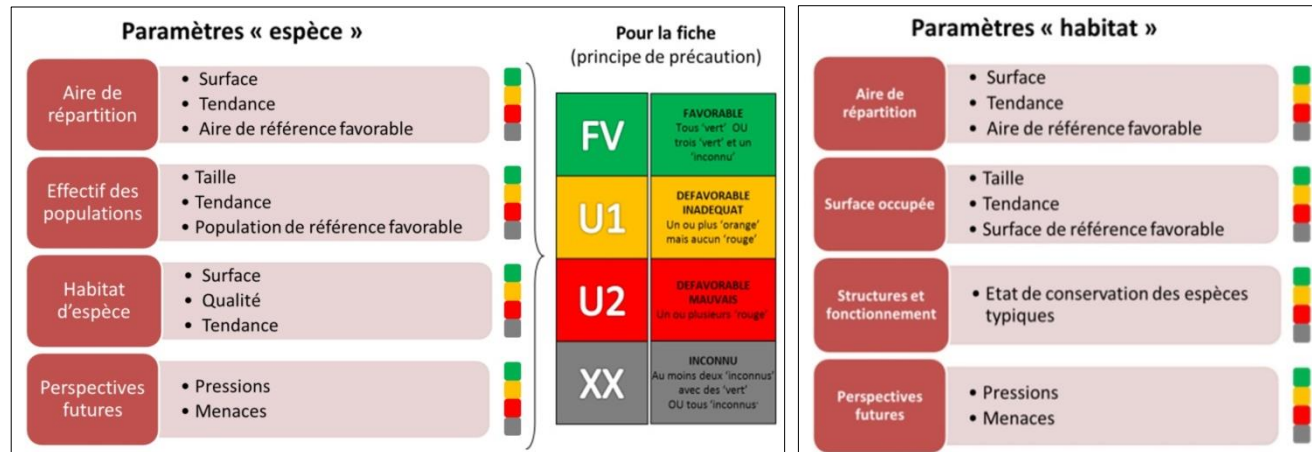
Paramètres « espèce »

Aire de répartition
• Surface
• Tendance
• Aire de référence favorable

Effectif des populations
• Taille
• Tendance
• Population de référence favorable

Habitat d'espèce
• Surface
• Qualité
• Tendance

Perspectives futures
• Pressions
• Menaces

Pour la fiche
(principe de précaution)

| | |
|---|---|
| FV | FAVORABLE Tous 'vert' OU trois 'vert' et un 'inconnu' |
| U1 | DEFAVORABLE INADEQUAT Un ou plus 'orange' mais aucun 'rouge' |
| U2 | DEFAVORABLE MAUVAIS Un ou plusieurs 'rouge' |
| XX | INCONNU Au moins deux 'inconnus' avec des 'vert' OU tous 'inconnus' |

Paramètres « habitat »

Aire de répartition
• Surface
• Tendance
• Aire de référence favorable

Surface occupée
• Taille
• Tendance
• Surface de référence favorable

Structures et fonctionnement
• Etat de conservation des espèces typiques

Perspectives futures
• Pressions
• Menaces